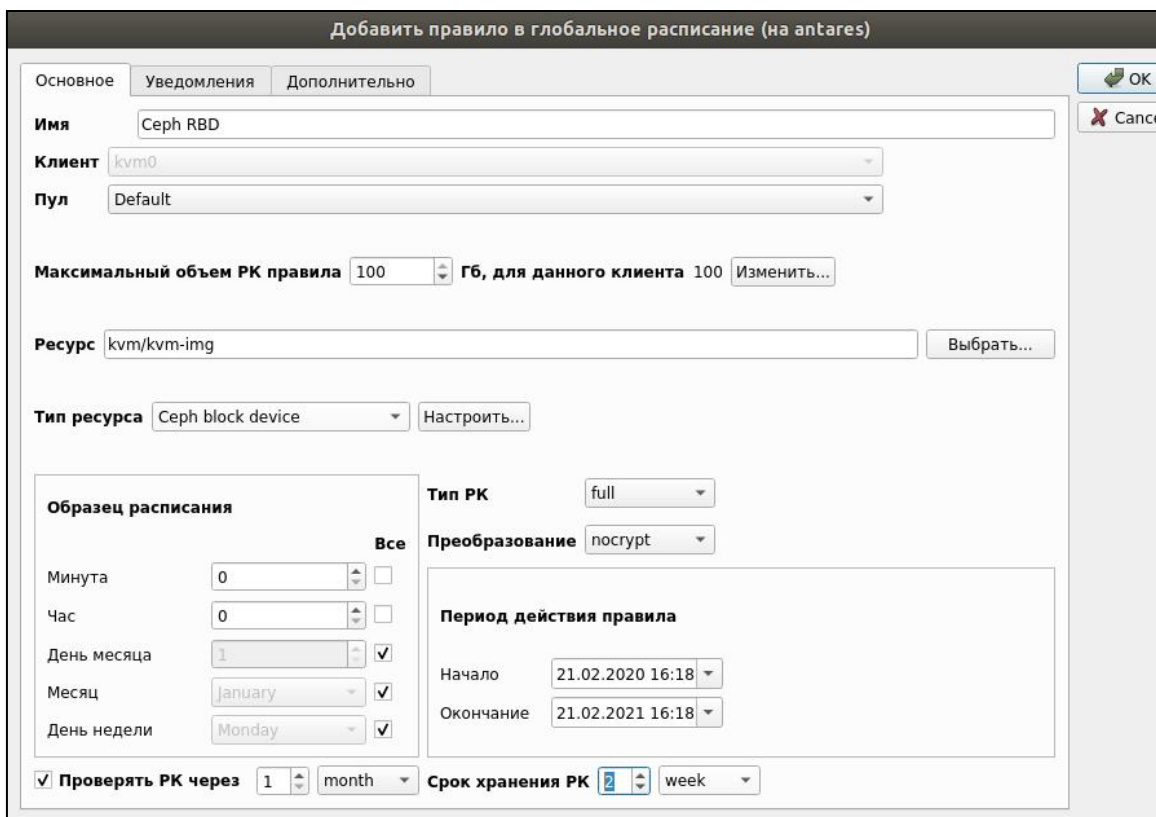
Добавить правило в глобальное расписание (на antares)

Основное | Уведомления | Дополнительно

OK
Cance

Имя Ceph RBD
Клиент kvm0
Пул Default

Максимальный объем РК правила 100 Гб, для данного клиента 100 Изменить...

Ресурс kvm/kvm-img Выбрать...

Тип ресурса Ceph block device Настроить...

Образец расписания
Все
Минута 0
Час 0
День месяца 1 ✓
Месяц January ✓
День недели Monday ✓

Тип РК full
Преобразование nocrypt

Период действия правила
Начало 21.02.2020 16:18
Окончание 21.02.2021 16:18

✓ Проверять РК через 1 month
Срок хранения РК 2 week